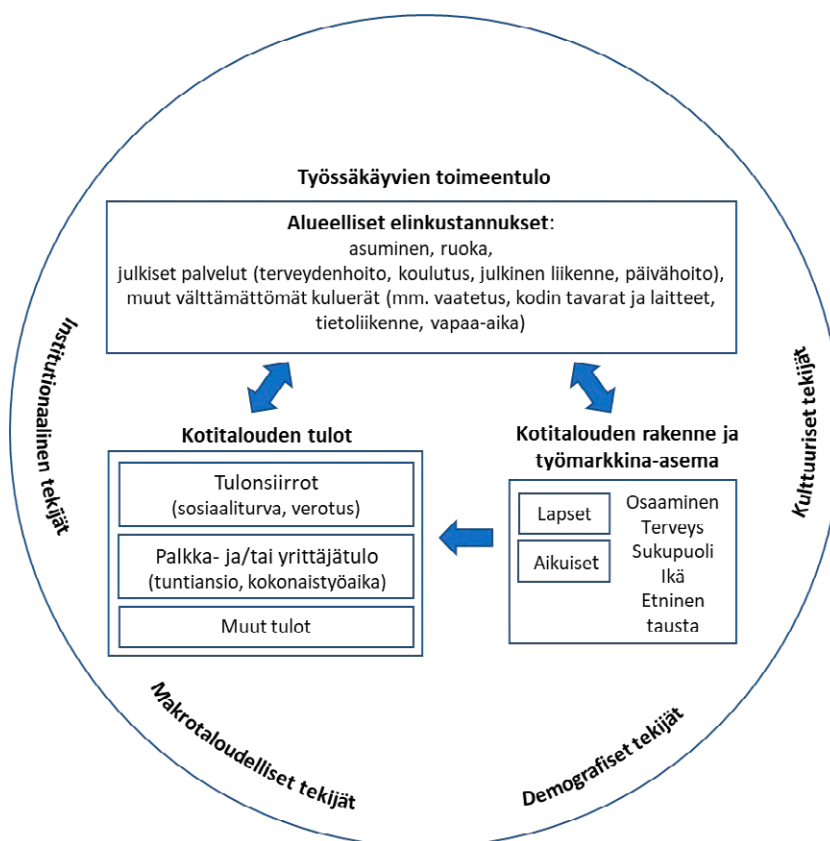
Työssäkäyvien toimeentulo

Alueelliset elinkustannukset:
asuminen, ruoka,
julkiset palvelut (terveydenhoito, koulutus, julkinen liikenne, päivähoito),
muut välttämättömät kuluerät (mm. vaatetus, kodin tavarat ja laitteet, tietoliikenne, vapaa-aika)

Institutionaalinen tekijät

Kulttuuriset tekijät

Kotitalouden tulot

Tulonsiirrot
(sosiaaliturva, verotus)

Palkka- ja/tai yrittäjätulo
(tuntiansio, kokonaistyöaika)

Muut tulot

Kotitalouden rakenne ja työmarkkina-asema

Lapset

Aikuiset

Osaaminen
Terveys
Sukupuoli
Ikä
Etninen tausta

Makrotaloudelliset tekijät

Demografiset tekijät